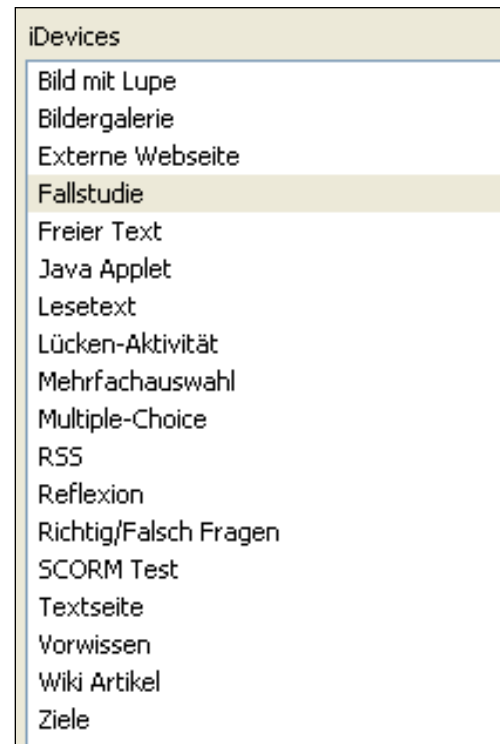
iDevices

Bild mit Lupe
Bildergalerie
Externe Webseite
Fallstudie
Freier Text
Java Applet
Lesetext
Lücken-Aktivität
Mehrfachauswahl
Multiple-Choice
RSS
Reflexion
Richtig/Falsch Fragen
SCORM Test
Textseite
Vorwissen
Wiki Artikel
Ziele